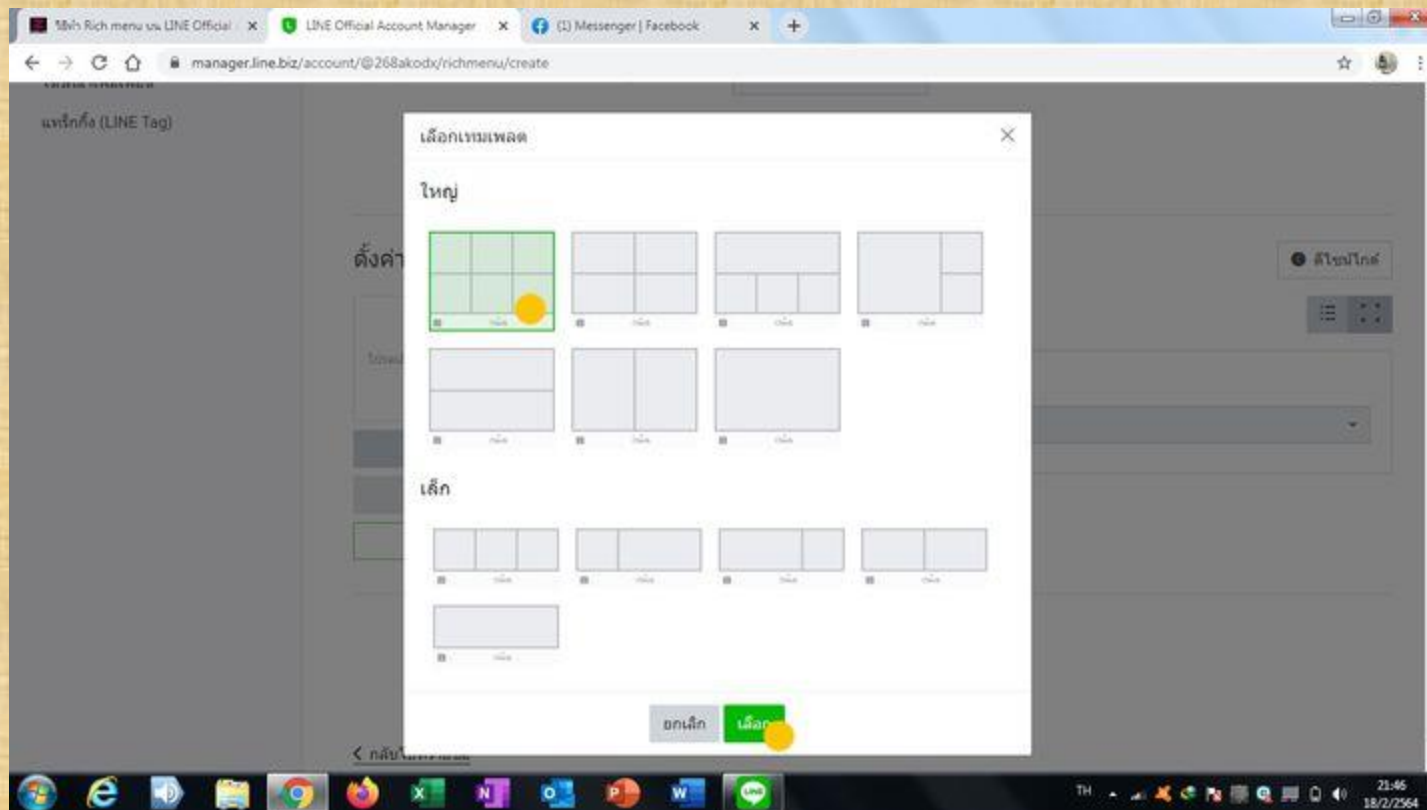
วิธีทำ Rich menu บน LINE Official ×
LINE Official Account Manager ×
(1) Messenger | Facebook ×
+
manager.line.biz/account/@268akodx/richmenu/create

แท็กกึ้ง (LINE Tag)

ตั้งค่า

ดีไซน์ไกด์

เลือกเทมเพลต
×
ใหญ่
เล็ก
ยกเลิก
เลือก

< กลับ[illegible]

TH
21:46
18/2/2564